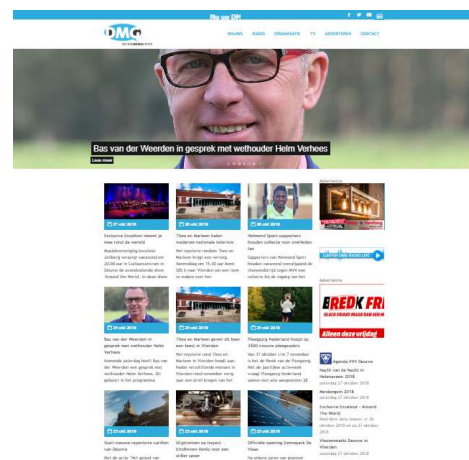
Nu op DN

DMG

NIEUWS RADIO ORGANISATIE TV ADVERTEREN CONTACT

Bas van der Weerden in gesprek met wethouder Helm Verhees

Lees meer

27 okt 2018
Exclusive Excalibur neemt je mee rond de wereld

29 okt 2018
Theo en Marleen halen wederom nationale televisie

29 okt 2018
Helmond Sport supporters houden collecte voor overleden fan

20 okt 2018
Bas van der Weerden in gesprek met wethouder Helm Verhees

20 okt 2018
Theo en Marleen gaan dit keer een feest in Vlierden

20 okt 2018
Floorgang Nederland koopt op 2600 nieuwe plaatsjes

23 okt 2018

23 okt 2018

23 okt 2018

Advertentie

LUISTER DMG RADIO LIVE

Advertentie

BREDK FRI
Alleen deze vrijdag

Agenda VVV Deurne
Nacht van de Nacht in Helenaveen 2018
zaterdag 27 oktober 2018
Verdengeim 2018
zaterdag 27 oktober 2018
Exclusive Excalibur - Around The World
zaterdag 27 oktober 2018
Vleesmarkt Deurne in Vlierden
zaterdag 27 oktober 2018